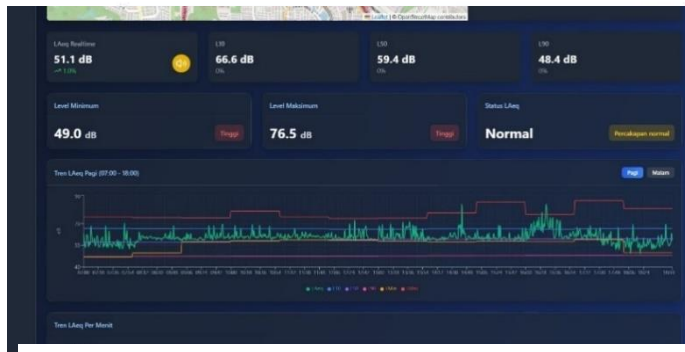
Leaflet | © OpenStreetMap contributors

LAeq Realtime
51.1 dB
↗ 1.0%

L10
66.6 dB
0%

L50
59.4 dB
0%

L90
48.4 dB
0%

Level Minimum
49.0 dB
Tinggi

Level Maksimum
76.5 dB
Tinggi

Status LAeq
Normal
Percakapan normal

Tren LAeq Pagi (07:00 - 18:00)
Pagi
Malam

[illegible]

Tren LAeq Per Menit